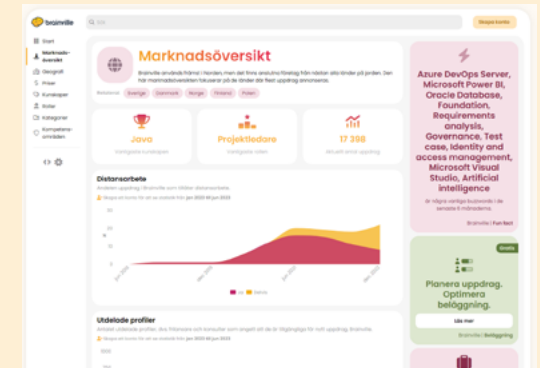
brainville

Sök

Skapa konto

Start
Marknadsöversikt
Geografi
Priser
Kunskaper
Roller
Kategorier
Kompetenseområden

Marknadsöversikt

Brainville används främst i Norden, men det finns användare/företag från nästan alla länder på jorden. Den här marknadsöversikten fokuserar på de länder där flest uppdrag annonseras.

Relaterat: Sverige Danmark Norge Finland Polen

Java
Vanligaste kunskapen

Projektledare
Vanligaste rollen

17 398
Antal annonserade uppdrag

Distansarbete
Andelen uppdrag i Brainville som tillåter distansarbete.

Skapa ett konto för att se statistik från jan 2023 till jun 2024

Ja Delvis

Utdelade profiler
Antalet utdelade profiler, dvs frilansare och konsulter som angett att de är tillgängliga för nytt uppdrag i Brainville.

Skapa ett konto för att se statistik från jan 2023 till jun 2024

Azure DevOps Server, Microsoft Power BI, Oracle Database, Foundation, Requirements analysis, Governance, Test case, Identity and access management, Microsoft Visual Studio, Artificial intelligence

är några vanliga kunskaper i de senaste 6 månaderna.

Brainville | Fun fact

Gratis

Planera uppdrag. Optimera beläggning.

Läs mer

Brainville | Beläggning